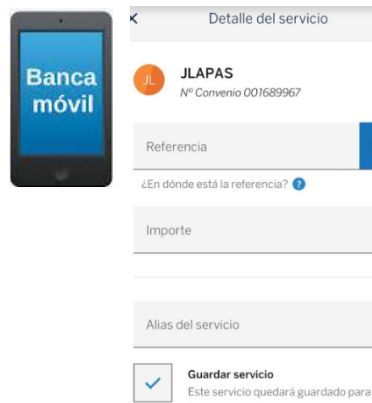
Banca móvil

<

Detalle del servicio

JL

JLAPAS

Nº Convenio 001689967

Referencia

¿En dónde está la referencia? ?

Importe

Alias del servicio

Guardar servicio

Este servicio quedará guardado para